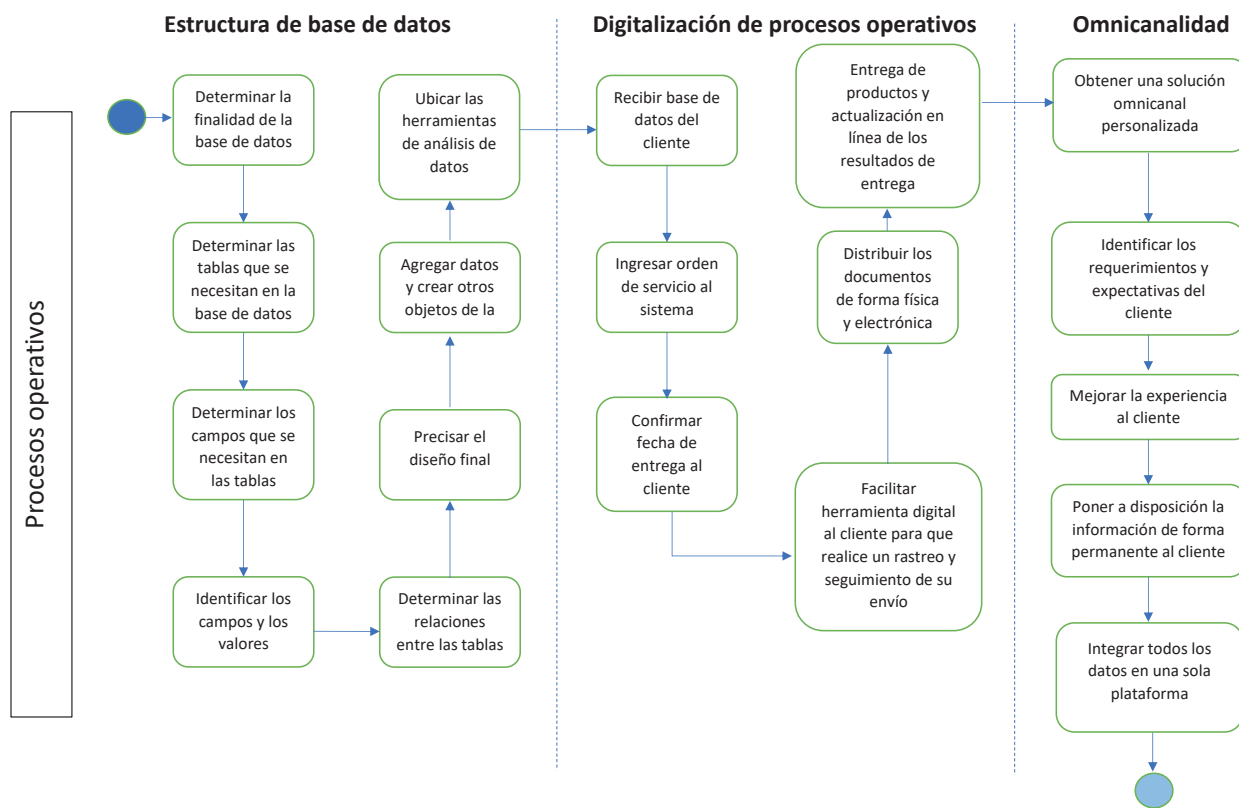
Estructura de base de datos

Digitalización de procesos operativos

Omnicanalidad

Procesos operativos

Determinar la finalidad de la base de datos

Determinar las tablas que se necesitan en la base de datos

Determinar los campos que se necesitan en las tablas

Identificar los campos y los valores

Determinar las relaciones entre las tablas

Precisar el diseño final

Agregar datos y crear otros objetos de la

Ubicar las herramientas de análisis de datos

Recibir base de datos del cliente

Ingresar orden de servicio al sistema

Confirmar fecha de entrega al cliente

Facilitar herramienta digital al cliente para que realice un rastreo y seguimiento de su envío

Distribuir los documentos de forma física y electrónica

Entrega de productos y actualización en línea de los resultados de entrega

Obtener una solución omnicanal personalizada

Identificar los requerimientos y expectativas del cliente

Mejorar la experiencia al cliente

Poner a disposición la información de forma permanente al cliente

Integrar todos los datos en una sola plataforma